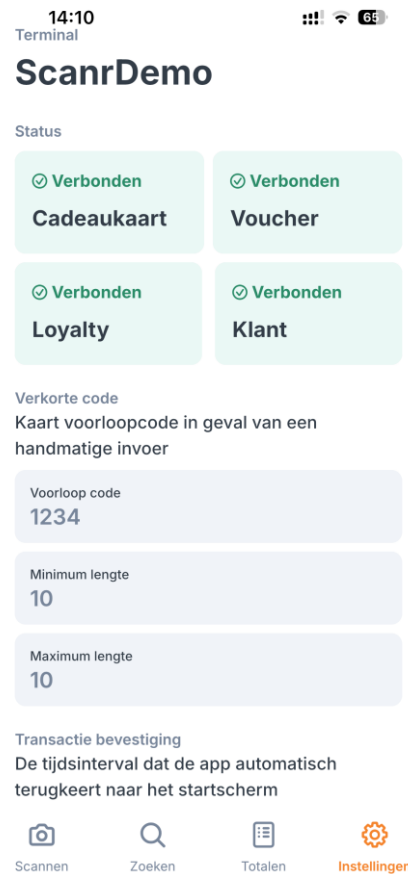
14:10

65

Terminal

ScanrDemo

Status

Verbonden
Cadeaukaart

Verbonden
Voucher

Verbonden
Loyalty

Verbonden
Klant

Verkorte code
Kaart voorloopcode in geval van een handmatige invoer

Voorloop code
1234

Minimum lengte
10

Maximum lengte
10

Transactie bevestiging
De tijdsinterval dat de app automatisch terugkeert naar het startscherm

Scannen
Zoeken
Totalen
Instellingen